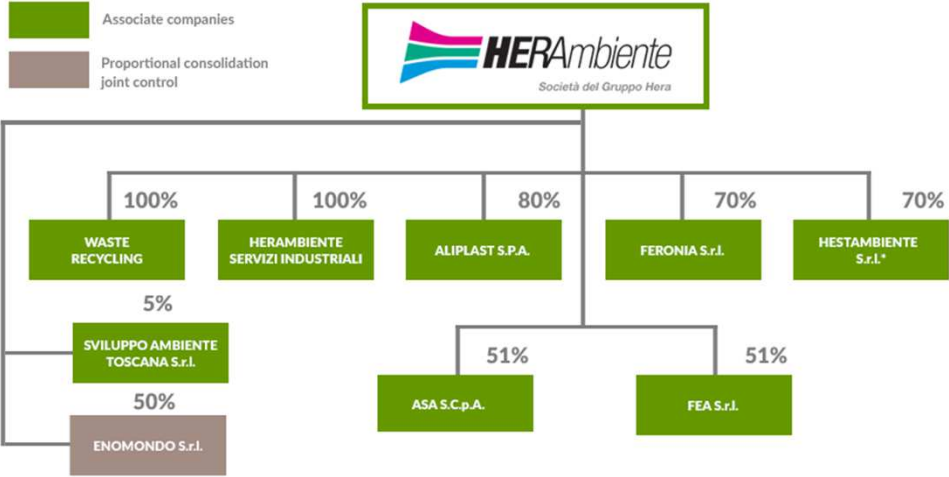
Associate companies

Proportional consolidation joint control

HERAmbiente
Società del Gruppo Hera

100%
WASTE RECYCLING

100%
HERAMBIENTE SERVIZI INDUSTRIALI

80%
ALIPLAST S.P.A.

70%
FERONIA S.r.l.

70%
HESTAMBIENTE S.r.l.*

5%
SVILUPPO AMBIENTE TOSCANA S.r.l.

50%
ENOMONDO S.r.l.

51%
ASA S.C.p.A.

51%
FEA S.r.l.